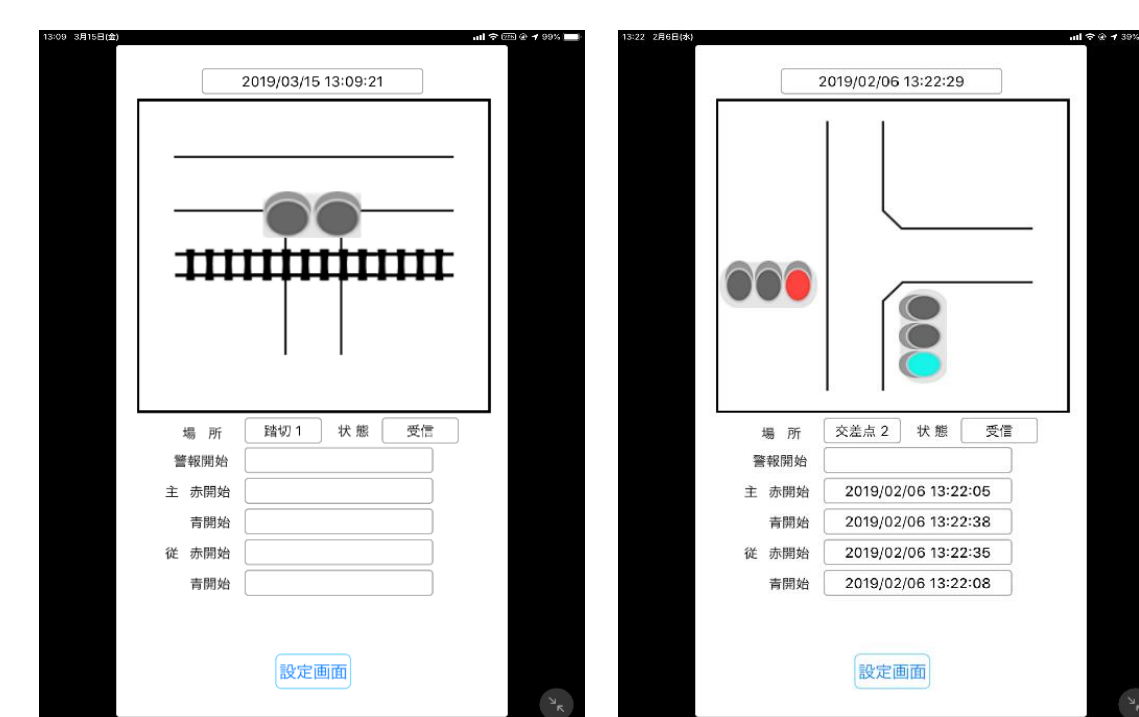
13:09 3月15日(金)

99%

2019/03/15 13:09:21

場 所 踏切 1 状 態 受信

警報開始

主 赤開始

青開始

従 赤開始

青開始

設定画面

13:22 2月6日(水)

39%

2019/02/06 13:22:29

場 所 交差点 2 状 態 受信

警報開始

主 赤開始 2019/02/06 13:22:05

青開始 2019/02/06 13:22:38

従 赤開始 2019/02/06 13:22:35

青開始 2019/02/06 13:22:08

設定画面